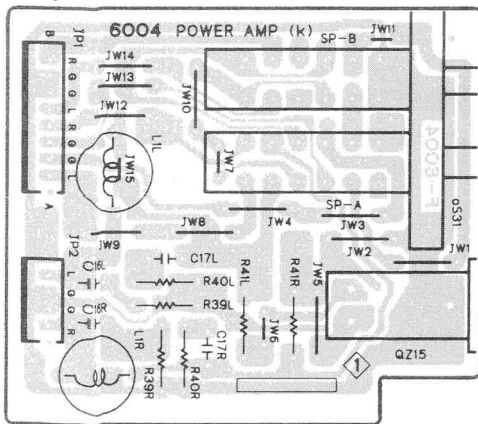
6004 POWER AMP (k)
SP-B
JW11
JP1
B
R
G
G
L
R
G
G
JW14
JW13
JW12
JW10
L1L
JW15
A
JW7
E-6004
Q531
SP-A
JW8
JW4
JW3
JW2
JW1
JW9
JP2
L
G
G
R
C16L
C16R
C17L
R40L
R39L
R41L
R41R
JW5
JW6
C17R
L1R
R39R
R40R
1
QZ15